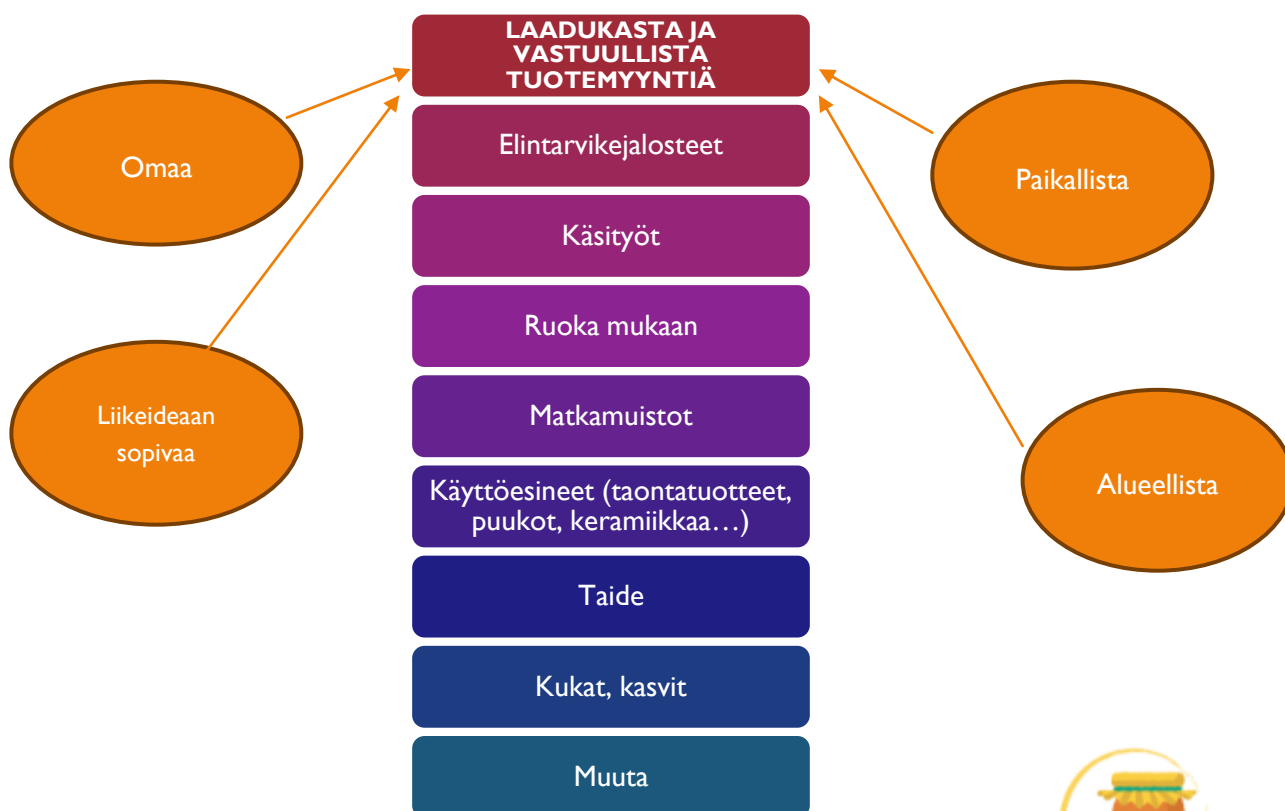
LAADUKASTA JA VASTUULLISTA TUOTEMYYNTIÄ

Elintarvikejalosteet

Käsityöt

Ruoka mukaan

Matkamuistot

Käyttöesineet (taontatuotteet, puukot, keramiikkaa…)

Taide

Kukat, kasvit

Muuta

Omaa

Liikeideaan sopivaa

Paikallista

Alueellista